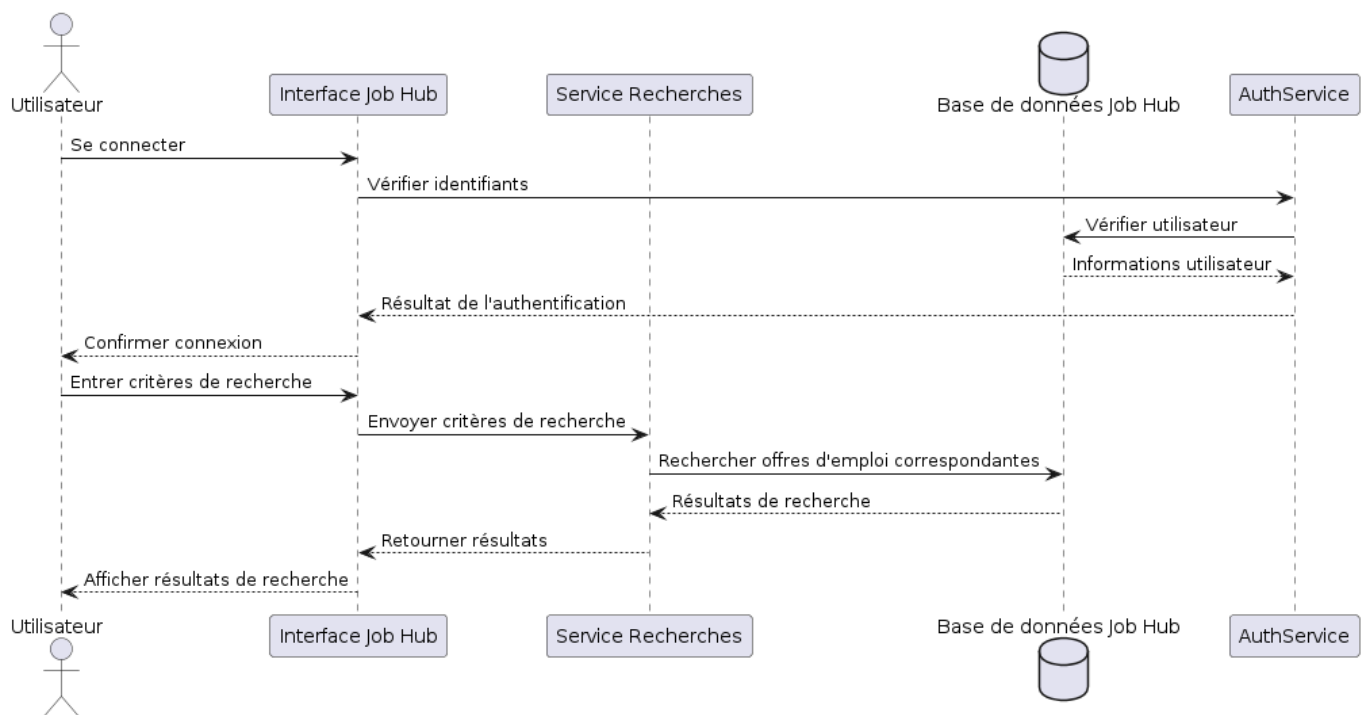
Utilisateur

Interface Job Hub

Service Recherches

Base de données Job Hub

AuthService

Se connecter

Vérifier identifiants

Vérifier utilisateur

Informations utilisateur

Résultat de l'authentification

Confirmer connexion

Entrer critères de recherche

Envoyer critères de recherche

Rechercher offres d'emploi correspondantes

Résultats de recherche

Retourner résultats

Afficher résultats de recherche

Utilisateur

Interface Job Hub

Service Recherches

Base de données Job Hub

AuthService